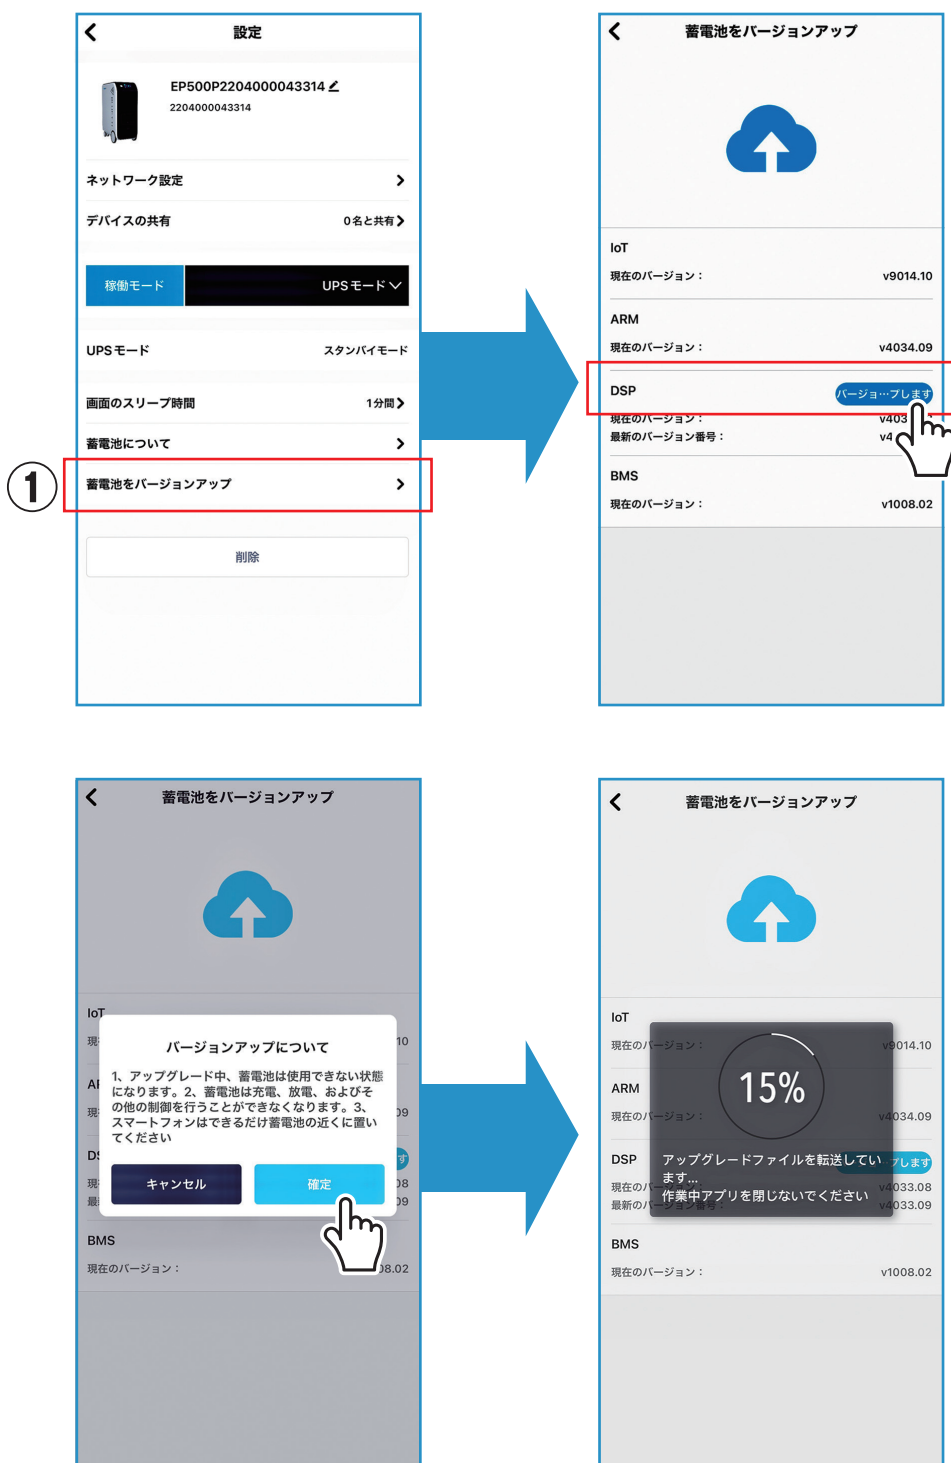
設定

EP500P2204000043314
2204000043314

ネットワーク設定 >

デバイスの共有 0名と共有 >

稼働モード UPSモード

UPSモード スタンバイモード

画面のスリープ時間 1分間 >

蓄電池について >

①

蓄電池をバージョンアップ >

削除

蓄電池をバージョンアップ

IoT
現在のバージョン： v9014.10

ARM
現在のバージョン： v4034.09

DSP バージョ…プします
現在のバージョン： v403
最新のバージョン番号： v4

BMS
現在のバージョン： v1008.02

蓄電池をバージョンアップ

IoT
現 10
AR
現 09
DS
現 08
最 09

バージョンアップについて

1、アップグレード中、蓄電池は使用できない状態になります。2、蓄電池は充電、放電、およびその他の制御を行うことができなくなります。3、スマートフォンはできるだけ蓄電池の近くに置いてください

キャンセル 確定

BMS
現在のバージョン： 08.02

蓄電池をバージョンアップ

IoT
現在のバージョン： v9014.10

ARM
現在のバージョン： v4034.09

DSP プします
現在のバージョン： v4033.08
最新のバージョン番号： v4033.09

15%

アップグレードファイルを転送しています...
作業中アプリを閉じないでください

BMS
現在のバージョン： v1008.02